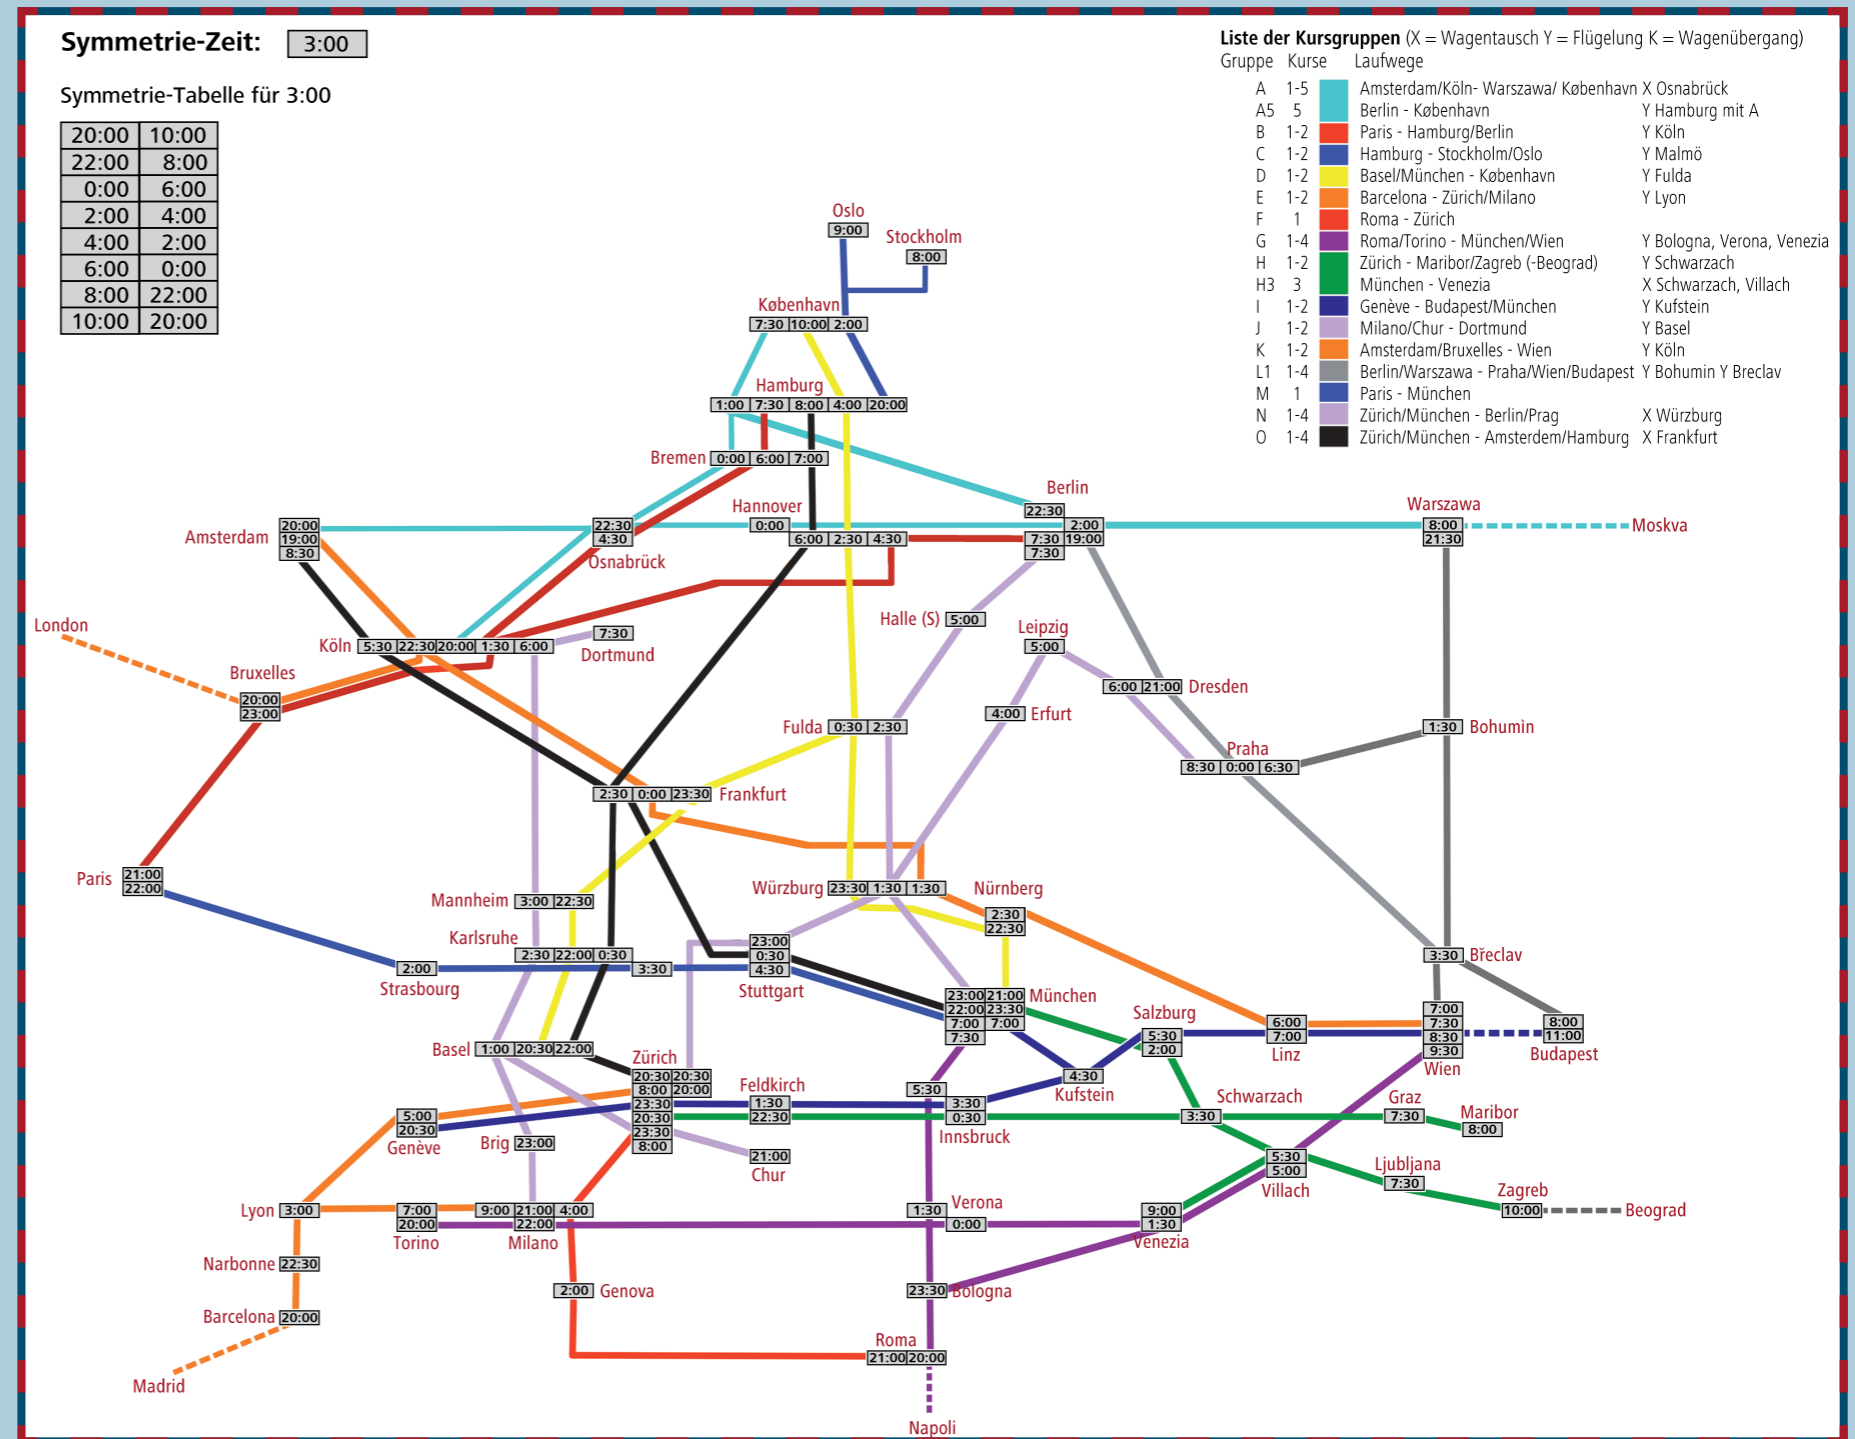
Symmetrie-Zeit: 3:00

Symmetrie-Tabelle für 3:00

| 20:00 | 10:00 |
|---|---|
| 22:00 | 8:00 |
| 0:00 | 6:00 |
| 2:00 | 4:00 |
| 4:00 | 2:00 |
| 6:00 | 0:00 |
| 8:00 | 22:00 |
| 10:00 | 20:00 |

Liste der Kursgruppen (X = Wagentausch Y = Flügelung K = Wagenübergang)

| Gruppe | Kurse | Laufwege | |
|---|---|---|---|
| A | 1-5 | Amsterdam/Köln- Warszawa/ København | X Osnabrück |
| A5 | 5 | Berlin - København | Y Hamburg mit A |
| B | 1-2 | Paris - Hamburg/Berlin | Y Köln |
| C | 1-2 | Hamburg - Stockholm/Oslo | Y Malmö |
| D | 1-2 | Basel/München - København | Y Fulda |
| E | 1-2 | Barcelona - Zürich/Milano | Y Lyon |
| F | 1 | Roma - Zürich | |
| G | 1-4 | Roma/Torino - München/Wien | Y Bologna, Verona, Venezia |
| H | 1-2 | Zürich - Maribor/Zagreb (-Beograd) | Y Schwarzach |
| H3 | 3 | München - Venezia | X Schwarzach, Villach |
| I | 1-2 | Genève - Budapest/München | Y Kufstein |
| J | 1-2 | Milano/Chur - Dortmund | Y Basel |
| K | 1-2 | Amsterdam/Bruxelles - Wien | Y Köln |
| L1 | 1-4 | Berlin/Warszawa - Praha/Wien/Budapest | Y Bohumin Y Breclav |
| M | 1 | Paris - München | |
| N | 1-4 | Zürich/München - Berlin/Prag | X Würzburg |
| O | 1-4 | Zürich/München - Amsterdem/Hamburg | X Frankfurt |

Oslo 9:00
Stockholm 8:00
København 7:30 10:00 2:00
Hamburg 1:00 7:30 8:00 4:00 20:00
Bremen 0:00 6:00 7:00
Berlin 22:30 2:00 7:30 19:00 7:30
Warszawa 8:00 21:30
Moskva
Amsterdam 20:00 19:00 8:30
Osnabrück 22:30 4:30
Hannover 0:00 6:00 2:30 4:30
London
Köln 5:30 22:30 20:00 1:30 6:00
Dortmund 7:30
Halle (S) 5:00
Leipzig 5:00
Bruxelles 20:00 23:00
Dresden 6:00 21:00
Erfurt 4:00
Fulda 0:30 2:30
Bohumin 1:30
Praha 8:30 0:00 6:30
Frankfurt 2:30 0:00 23:30
Paris 21:00 22:00
Würzburg 23:30 1:30 1:30
Nürnberg 2:30 22:30
Mannheim 3:00 22:30
Karlsruhe 2:30 22:00 0:30
Strasbourg 2:00
3:30
Stuttgart 23:00 0:30 4:30
Břeclav 3:30
München 23:00 21:00 22:00 23:30 7:00 7:00 7:30
Salzburg 5:30 2:00
Linz 6:00 7:00
Wien 7:00 7:30 8:30 9:30
Budapest 8:00 11:00
Basel 1:00 20:30 22:00
Zürich 20:30 20:30 8:00 20:00 23:30 20:30 23:30 8:00
Feldkirch 1:30 22:30
Kufstein 4:30
Innsbruck 5:30 3:30 0:30
Schwarzach 3:30
Graz 7:30
Maribor 8:00
Genève 5:00 20:30
Brig 23:00
Chur 21:00
Villach 5:30 5:00
Ljubljana 7:30
Zagreb 10:00
Beograd
Lyon 3:00
Torino 7:00 20:00
Milano 9:00 21:00 4:00 22:00
Verona 1:30 0:00
Venezia 9:00 1:30
Narbonne 22:30
Genova 2:00
Bologna 23:30
Barcelona 20:00
Roma 21:00 20:00
Madrid
Napoli